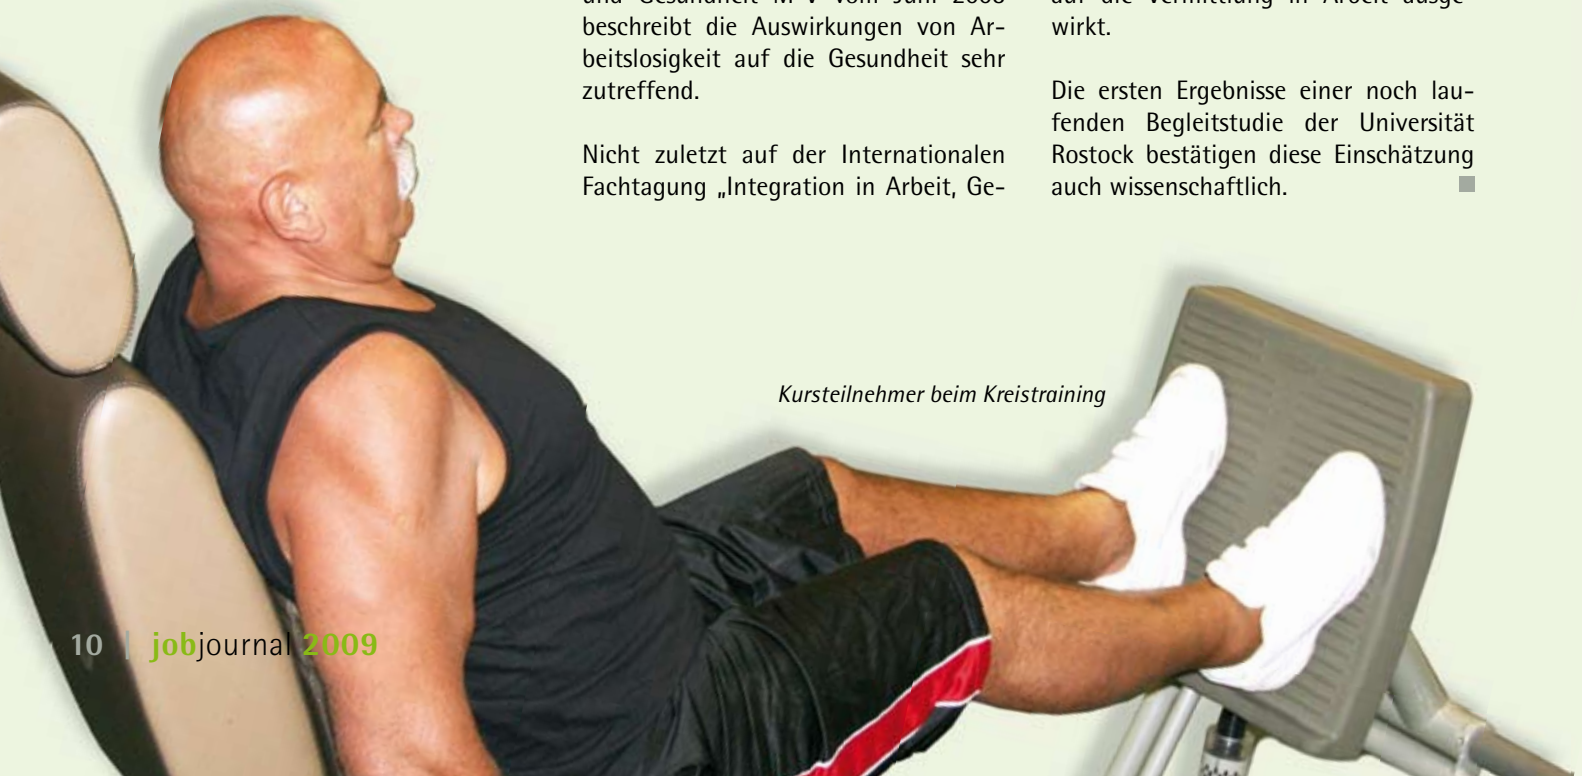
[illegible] beschreibt die Auswirkungen von Arbeitslosigkeit auf die Gesundheit sehr zutreffend.

Nicht zuletzt auf der Internationalen Fachtagung „Integration in Arbeit, Ge-

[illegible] wirkt.

Die ersten Ergebnisse einer noch laufenden Begleitstudie der Universität Rostock bestätigen diese Einschätzung auch wissenschaftlich.

Kursteilnehmer beim Kreistraining

10 | jobjournal 2009